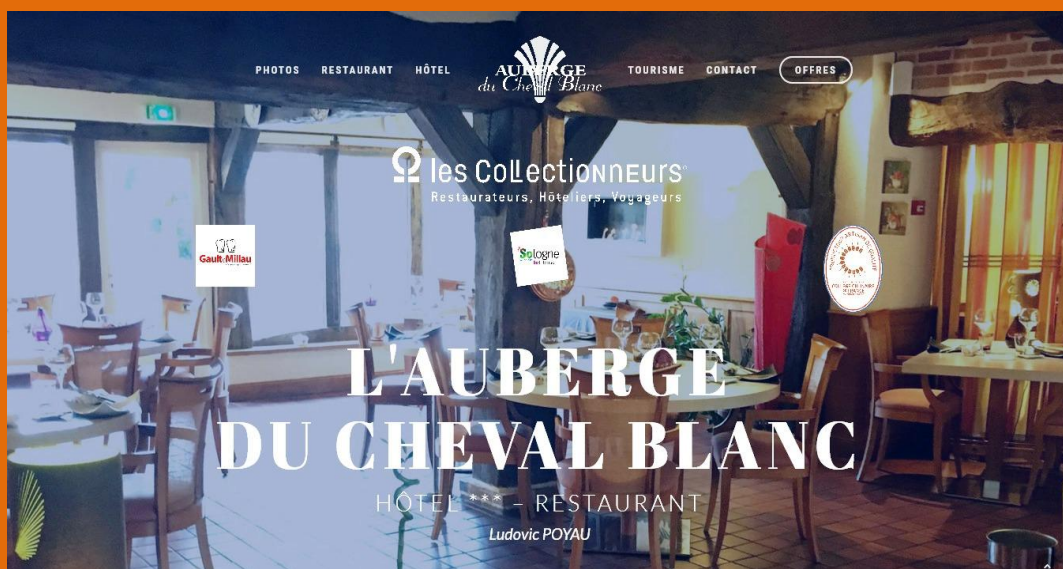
PHOTOS RESTAURANT HÔTEL AUBERGE du Cheval Blanc TOURISME CONTACT OFFRES

les CoLLectionneurs
Restaurateurs, Hôteliers, Voyageurs

GaultMillau

Sologne

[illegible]

L'AUBERGE
DU CHEVAL BLANC
HÔTEL *** - RESTAURANT
Ludovic POYAU